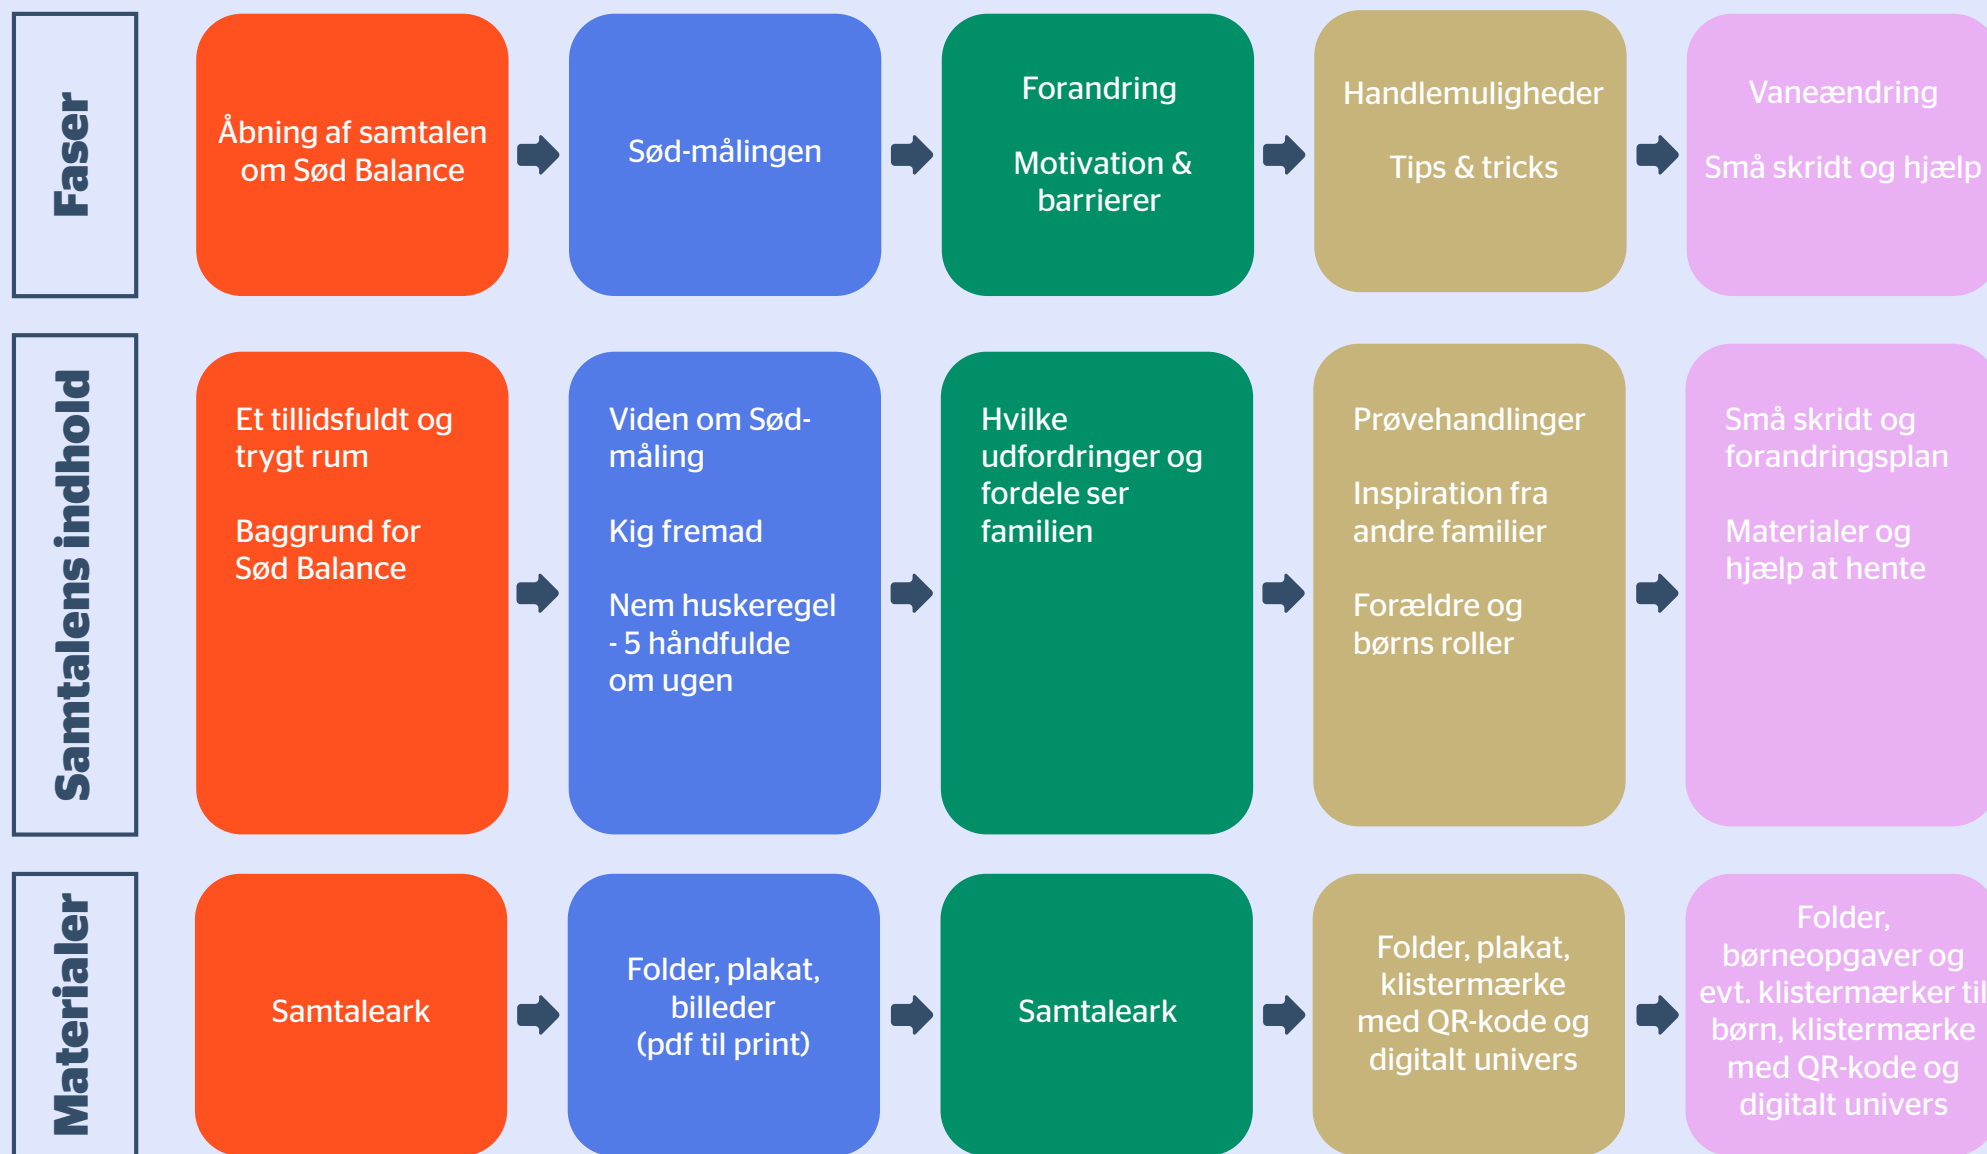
Faser

Åbning af samtalen om Sød Balance

Sød-målingen

Forandring

Motivation & barrierer

Handlemuligheder

Tips & tricks

Vaneændring

Små skridt og hjælp

Samtalens indhold

Et tillidsfuldt og trygt rum

Baggrund for Sød Balance

Viden om Sød-måling

Kig fremad

Nem huskeregel - 5 håndfulde om ugen

Hvilke udfordringer og fordele ser familien

Prøvehandlinger

Inspiration fra andre familier

Forældre og børns roller

Små skridt og forandringsplan

Materialer og hjælp at hente

Materialer

Samtaleark

Folder, plakat, billeder (pdf til print)

Samtaleark

Folder, plakat, klistermærke med QR-kode og digitalt univers

Folder, børneopgaver og evt. klistermærker til børn, klistermærke med QR-kode og digitalt univers